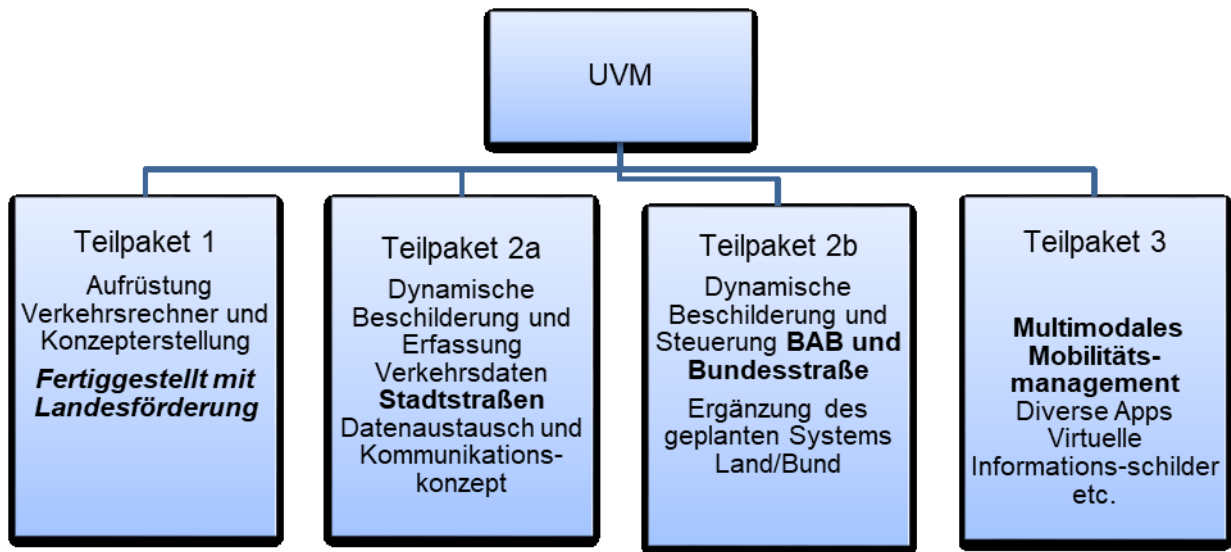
UVM

Teilpaket 1
Aufrüstung Verkehrsrechner und Konzepterstellung
***Fertiggestellt mit Landesförderung***

Teilpaket 2a
Dynamische Beschilderung und Erfassung Verkehrsdaten **Stadtstraßen** Datenaustausch und Kommunikationskonzept

Teilpaket 2b
Dynamische Beschilderung und Steuerung **BAB und Bundesstraße**
Ergänzung des geplanten Systems Land/Bund

Teilpaket 3
**Multimodales Mobilitätsmanagement**
Diverse Apps Virtuelle Informations-schilder etc.